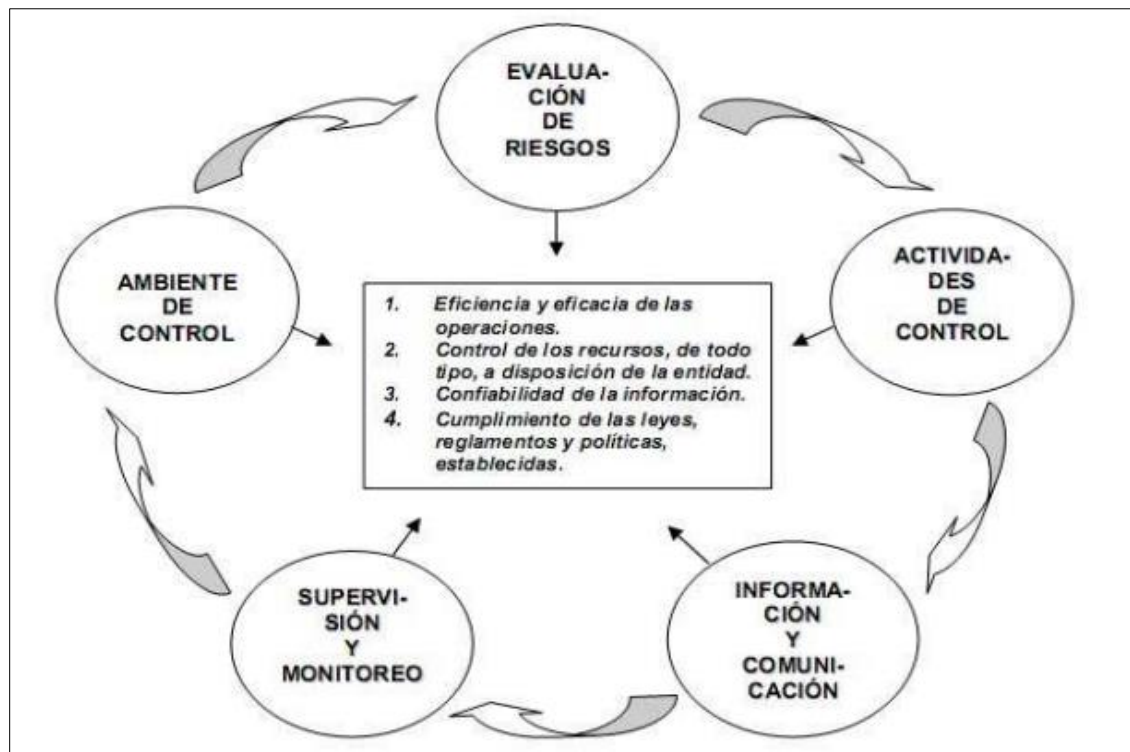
EVALUACIÓN DE RIESGOS

AMBIENTE DE CONTROL

1. Eficiencia y eficacia de las operaciones.
2. Control de los recursos, de todo tipo, a disposición de la entidad.
3. Confiabilidad de la información.
4. Cumplimiento de las leyes, reglamentos y políticas, establecidas.

ACTIVIDADES DE CONTROL

SUPERVISIÓN Y MONITOREO

INFORMACIÓN Y COMUNICACIÓN